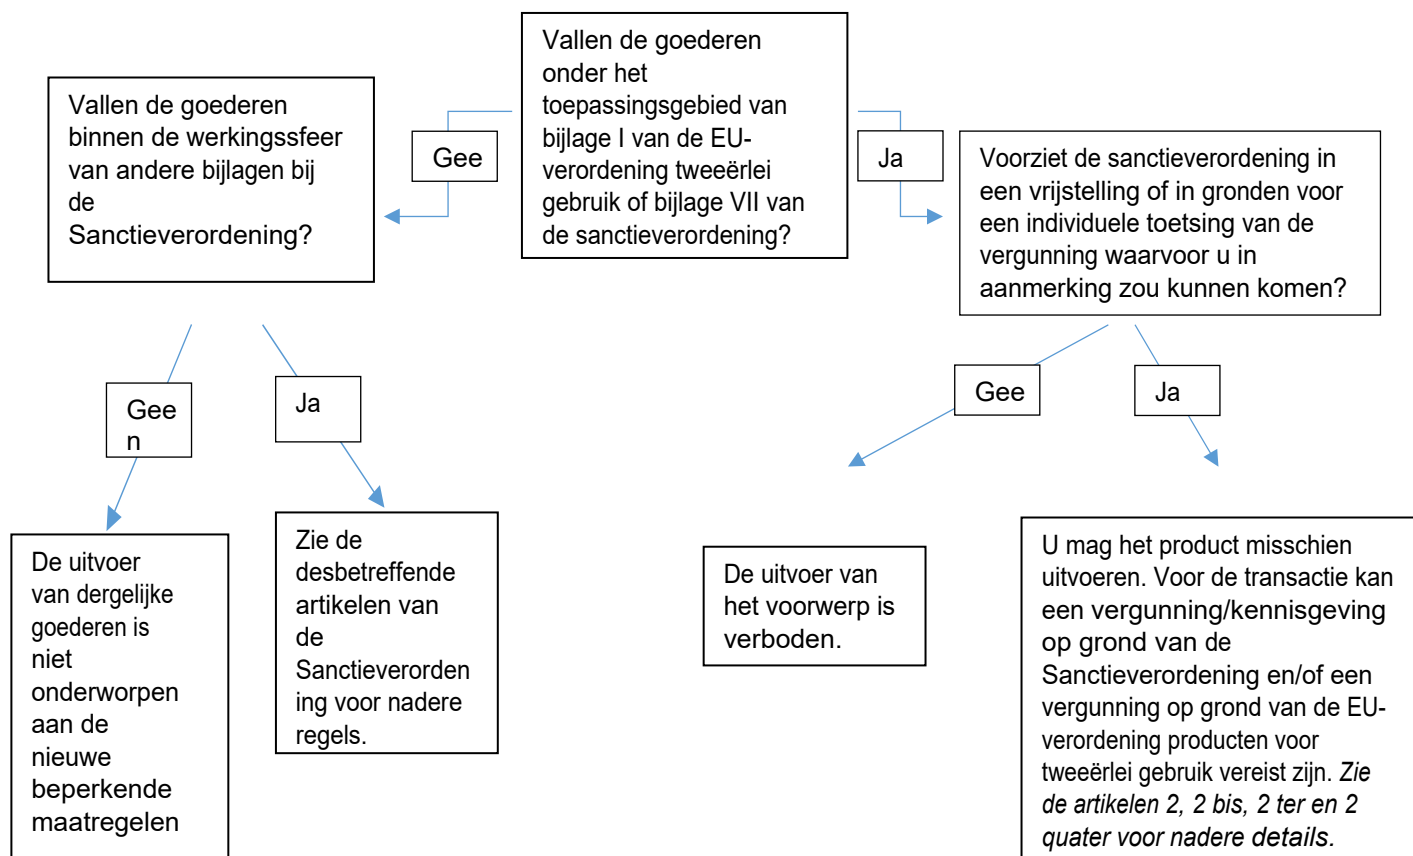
Vallen de goederen onder het toepassingsgebied van bijlage I van de EU-verordening tweeërlei gebruik of bijlage VII van de sanctieverordening?

Gee

Vallen de goederen binnen de werkingssfeer van andere bijlagen bij de Sanctieverordening?

Ja

Voorziet de sanctieverordening in een vrijstelling of in gronden voor een individuele toetsing van de vergunning waarvoor u in aanmerking zou kunnen komen?

Gee
n

Ja

De uitvoer van dergelijke goederen is niet onderworpen aan de nieuwe beperkende maatregelen

Zie de desbetreffende artikelen van de Sanctieverordening voor nadere regels.

Gee

Ja

De uitvoer van het voorwerp is verboden.

U mag het product misschien uitvoeren. Voor de transactie kan een vergunning/kennisgeving op grond van de Sanctieverordening en/of een vergunning op grond van de EU-verordening producten voor tweeërlei gebruik vereist zijn. *Zie de artikelen 2, 2 bis, 2 ter en 2 quater voor nadere details.*